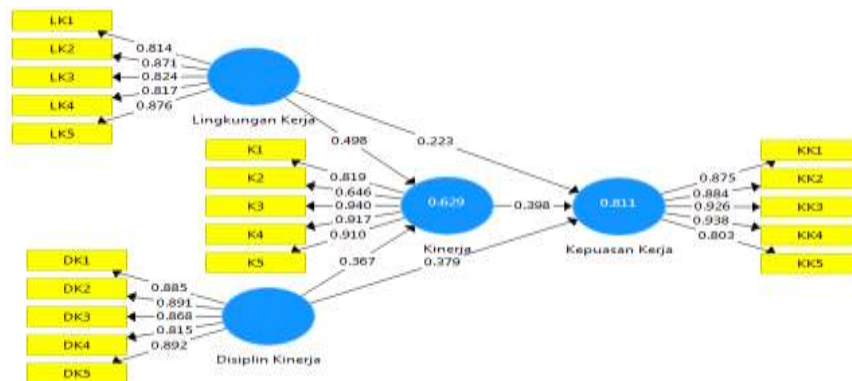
LK1
LK2
LK3
LK4
LK5
0.814
0.871
0.824
0.817
0.876
Lingkungan Kerja
0.498
0.223
K1
K2
K3
K4
K5
0.819
0.646
0.940
0.917
0.910
0.629
Kinerja
0.398
0.811
Kepuasan Kerja
0.875
0.884
0.926
0.938
0.803
KK1
KK2
KK3
KK4
KK5
DK1
DK2
DK3
DK4
DK5
0.885
0.891
0.868
0.815
0.892
0.367
0.379
Disiplin Kinerja